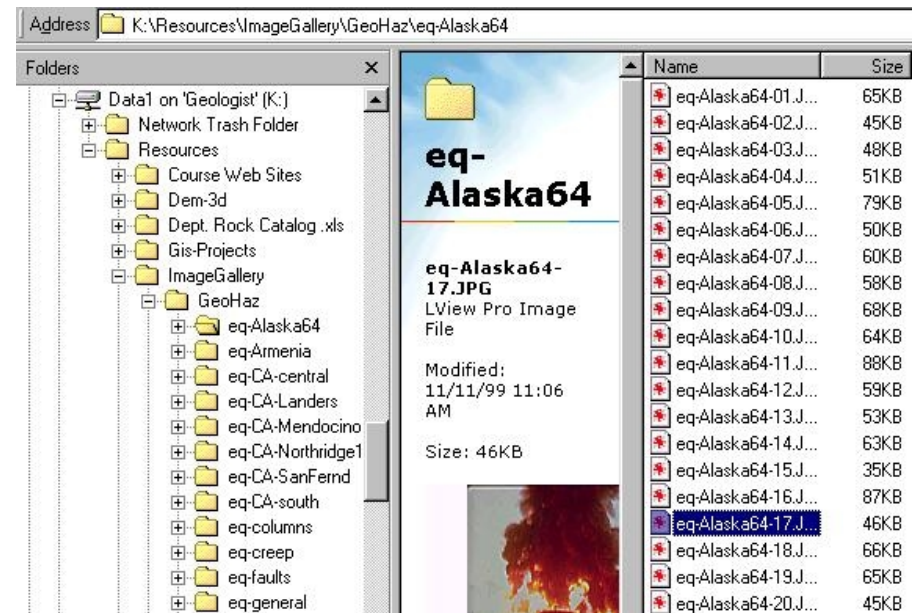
Address K:\Resources\ImageGallery\GeoHaz\eq-Alaska64

Folders ×

Data1 on 'Geologist' (K:)
Network Trash Folder
Resources
Course Web Sites
Dem-3d
Dept. Rock Catalog .xls
Gis-Projects
ImageGallery
GeoHaz
eq-Alaska64
eq-Armenia
eq-CA-central
eq-CA-Landers
eq-CA-Mendocino
eq-CA-Northridge1
eq-CA-SanFernd
eq-CA-south
eq-columns
eq-creep
eq-faults
eq-general

eq-Alaska64

eq-Alaska64-17.JPG
LView Pro Image File

Modified: 11/11/99 11:06 AM

Size: 46KB

| Name | Size |
|---|---|
| eq-Alaska64-01.J... | 65KB |
| eq-Alaska64-02.J... | 45KB |
| eq-Alaska64-03.J... | 48KB |
| eq-Alaska64-04.J... | 51KB |
| eq-Alaska64-05.J... | 79KB |
| eq-Alaska64-06.J... | 50KB |
| eq-Alaska64-07.J... | 60KB |
| eq-Alaska64-08.J... | 58KB |
| eq-Alaska64-09.J... | 68KB |
| eq-Alaska64-10.J... | 64KB |
| eq-Alaska64-11.J... | 88KB |
| eq-Alaska64-12.J... | 59KB |
| eq-Alaska64-13.J... | 53KB |
| eq-Alaska64-14.J... | 63KB |
| eq-Alaska64-15.J... | 35KB |
| eq-Alaska64-16.J... | 87KB |
| eq-Alaska64-17.J... | 46KB |
| eq-Alaska64-18.J... | 66KB |
| eq-Alaska64-19.J... | 65KB |
| eq-Alaska64-20.J... | 45KB |